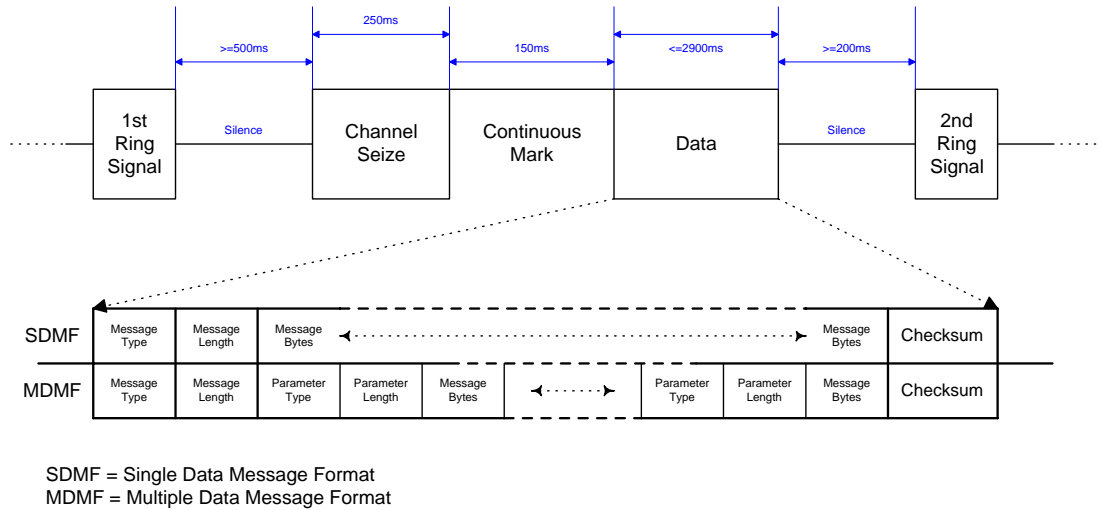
250ms

>=500ms

150ms

<=2900ms

>=200ms

1st Ring Signal

Silence

Channel Seize

Continuous Mark

Data

Silence

2nd Ring Signal

SDMF

| Message Type | Message Length | Message Bytes | Message Bytes | Checksum |
|---|---|---|---|---|

MDMF

| Message Type | Message Length | Parameter Type | Parameter Length | Message Bytes | | Parameter Type | Parameter Length | Message Bytes | Checksum |
|---|---|---|---|---|---|---|---|---|---|

SDMF = Single Data Message Format
MDMF = Multiple Data Message Format